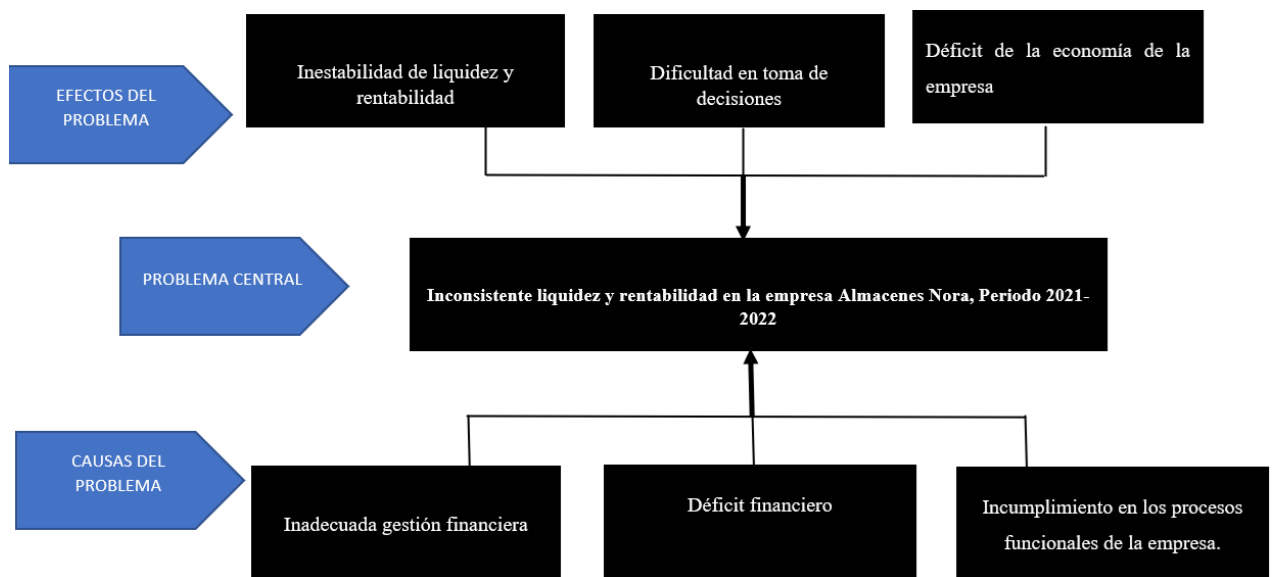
EFECTOS DEL PROBLEMA

Inestabilidad de liquidez y rentabilidad

Dificultad en toma de decisiones

Déficit de la economía de la empresa

PROBLEMA CENTRAL

Inconsistente liquidez y rentabilidad en la empresa Almacenes Nora, Periodo 2021-2022

CAUSAS DEL PROBLEMA

Inadecuada gestión financiera

Déficit financiero

Incumplimiento en los procesos funcionales de la empresa.